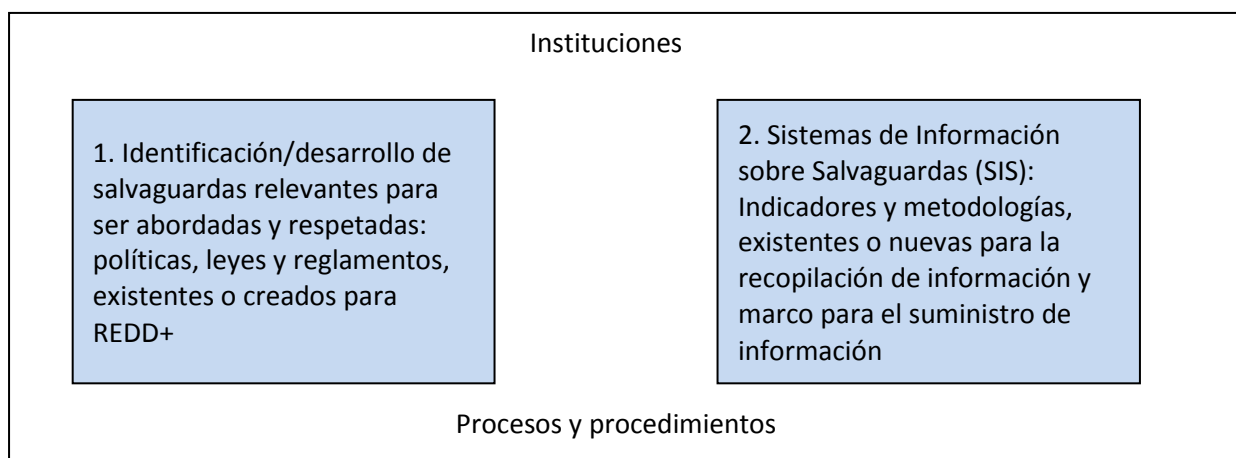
Instituciones

1. Identificación/desarrollo de salvaguardas relevantes para ser abordadas y respetadas: políticas, leyes y reglamentos, existentes o creados para REDD+

2. Sistemas de Información sobre Salvaguardas (SIS): Indicadores y metodologías, existentes o nuevas para la recopilación de información y marco para el suministro de información

Procesos y procedimientos